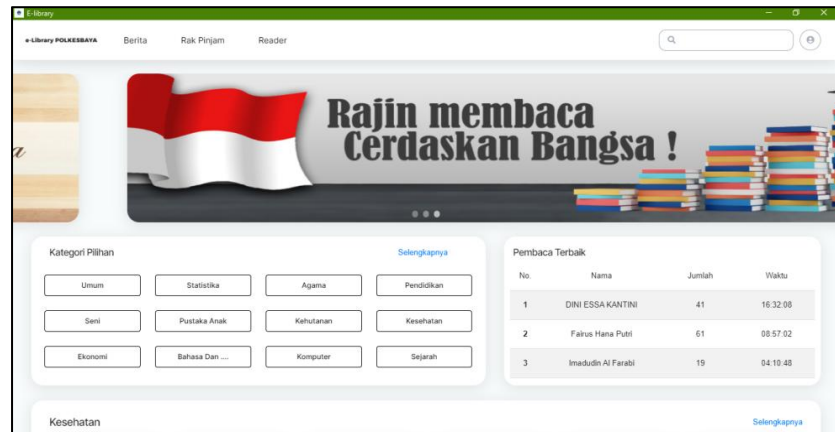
E-library

e-Library POLKESBAYA Berita Rak Pinjam Reader

a

Rajin membaca
Cerdaskan Bangsa !

Kategori Pilihan Selengkapnya

Umum
Statistika
Agama
Pendidikan
Seni
Pustaka Anak
Kehutanan
Kesehatan
Ekonomi
Bahasa Dan ...
Komputer
Sejarah

Pembaca Terbaik

| No. | Nama | Jumlah | Waktu |
|---|---|---|---|
| 1 | DINI ESSA KANTINI | 41 | 16:32:08 |
| 2 | Fairus Hana Putri | 61 | 08:57:02 |
| 3 | Imadudin Al Farabi | 19 | 04:10:48 |

Kesehatan Selengkapnya